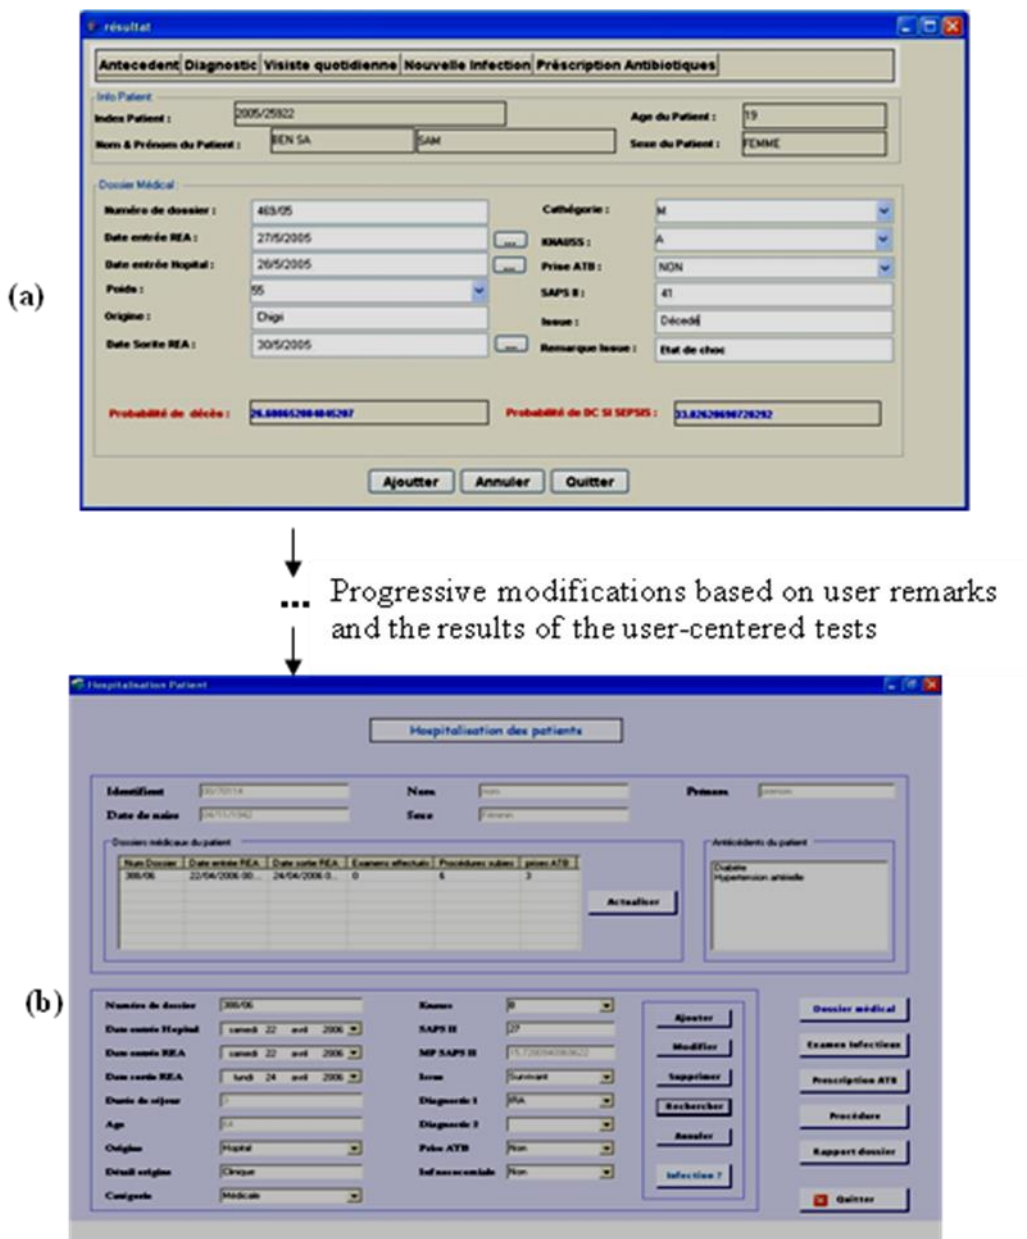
résultat

Antecedent | Diagnostic | Visiste quotidienne | Nouvelle Infection | Préscription Antibiotiques

Info Patient
Index Patient : 2005/25922
Age du Patient : 19
Nom & Prénom du Patient : BEN SA | SAM
Sexe du Patient : FEMME

Dossier Médical
Numéro de dossier : 469/05
Catégorie : M
Date entrée REA : 27/5/2005
KNAUSS : A
Date entrée Hopital : 26/5/2005
Prise ATB : NON
Poids : 55
SAPS II : 41
Origine : Digi
Issue : Décédé
Date Sortie REA : 30/5/2005
Remarque Issue : Etat de choc

Probabilité de décès : 26.6000652004045207
Probabilité de DC SI SEPSIS : 33.82620690720292

Ajoutter | Annuler | Quitter

(a)

Progressive modifications based on user remarks and the results of the user-centered tests

Hospitalisation Patient

Hospitalisation des patients

Identifiant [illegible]
Nom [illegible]
Prénom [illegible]
Date de naiss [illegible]
Sexe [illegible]

Dossiers médicaux du patient

| Num Dossier | Date entrée REA | Date sortie REA | Examens effectués | Procédures subies | prises ATB |
|---|---|---|---|---|---|
| 386/06 | 22/04/2006 00... | 24/04/2006 0... | 0 | 6 | 3 |

Actualiser

Antécédents du patient
Diabète
Hypertension artérielle

(b)

Numéro de dossier 386/06
Date entrée Hopital samedi 22 avril 2006
Date entrée REA samedi 22 avril 2006
Date sortie REA lundi 24 avril 2006
Durée de séjour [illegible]
Age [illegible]
Origine Hopital
Détail origine Clinique
Catégorie Médicale

Knauss B
SAPS II 27
MP SAPS II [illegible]
Issue Survivant
Diagnostic 1 IRA
Diagnostic 2
Prise ATB Non
Infnosocomiale Non

Ajouter
Modifier
Supprimer
Rechercher
Annuler
Infection ?

Dossier médical
Examen infectieux
Prescription ATB
Procédure
Rapport dossier
Quitter